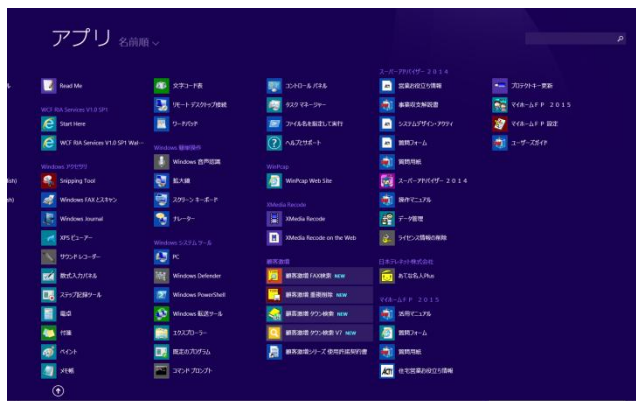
アプリ 名前順

Read Me
WCF RIA Services V1.0 SP1
Start Here
WCF RIA Services V1.0 SP1 Wal...
Windows アクセサリ
Snipping Tool
Windows FAXとスキャン
Windows Journal
XPS ビューアー
サウンド レコーダー
数式入力パネル
ステップ記録ツール
電卓
付箋
ペイント
メモ帳

文字コード表
リモート デスクトップ接続
ワードパッド
Windows 簡単操作
Windows 音声認識
拡大鏡
スクリーン キーボード
ナレーター
Windows システム ツール
PC
Windows Defender
Windows PowerShell
Windows 転送ツール
エクスプローラー
既定のプログラム
コマンド プロンプト

コントロール パネル
タスク マネージャー
ファイル名を指定して実行
ヘルプとサポート
WinPcap
WinPcap Web Site
XMedia Recode
XMedia Recode
XMedia Recode on the Web
顧客御礼
顧客御礼 FAX検索 NEW
顧客御礼 重複削除 NEW
顧客御礼 ダウン検索 NEW
顧客御礼 ダウン検索 V7 NEW
顧客御礼シリーズ 使用許諾契約書

スーパーアドバイザー 2014
営業お役立ち情報
事業所支援設置
システムデザイン・アクティ
質問フォーム
質問用紙
スーパーアドバイザー 2014
操作マニュアル
データ管理
ライセンス情報の削除
日本テレネット株式会社
あて名名人Plus
マイホームFP 2015
活用マニュアル
質問フォーム
質問用紙
住宅営業お役立ち情報

プロテクトキー更新
マイホームFP 2015
マイホームFP 設定
ユーザーズガイド